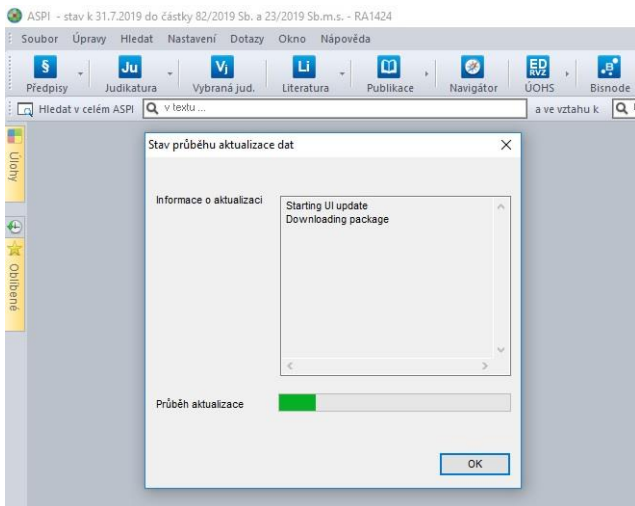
ASPI - stav k 31.7.2019 do částky 82/2019 Sb. a 23/2019 Sb.m.s. - RA1424

Soubor Úpravy Hledat Nastavení Dotazy Okno Nápověda

§ Předpisy
Ju Judikatura
Vj Vybraná jud.
Li Literatura
Publikace
Navigátor
ED RVZ ÚOHS
Bisnode

Hledat v celém ASPI
v textu ...
a ve vztahu k

Úlohy
Oblíbené

Stav průběhu aktualizace dat

Informace o aktualizaci

Starting UI update
Downloading package

Průběh aktualizace

OK